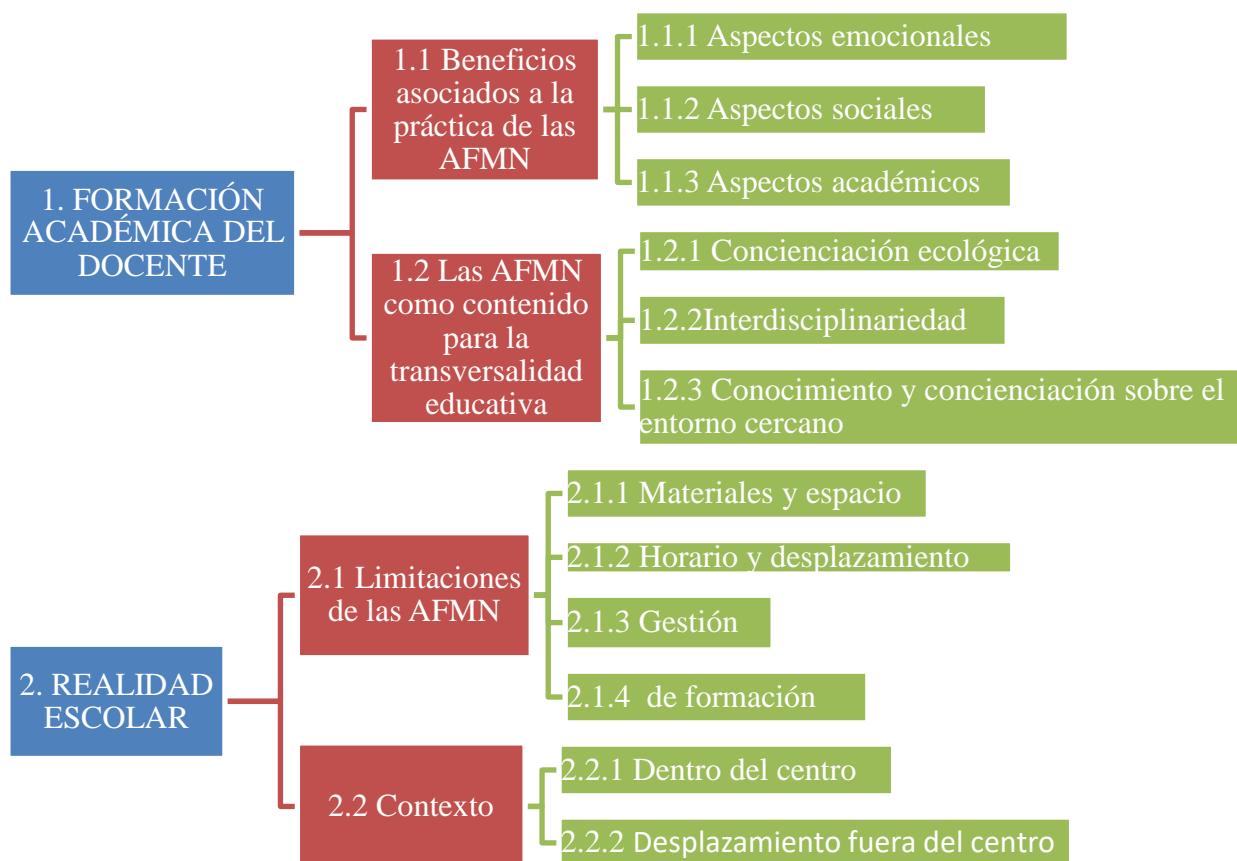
1. FORMACIÓN ACADÉMICA DEL DOCENTE

1.1 Beneficios asociados a la práctica de las AFMN

1.1.1 Aspectos emocionales

1.1.2 Aspectos sociales

1.1.3 Aspectos académicos

1.2 Las AFMN como contenido para la transversalidad educativa

1.2.1 Concienciación ecológica

1.2.2Interdisciplinariedad

1.2.3 Conocimiento y concienciación sobre el entorno cercano

2. REALIDAD ESCOLAR

2.1 Limitaciones de las AFMN

2.1.1 Materiales y espacio

2.1.2 Horario y desplazamiento

2.1.3 Gestión

2.1.4 de formación

2.2 Contexto

2.2.1 Dentro del centro

2.2.2 Desplazamiento fuera del centro